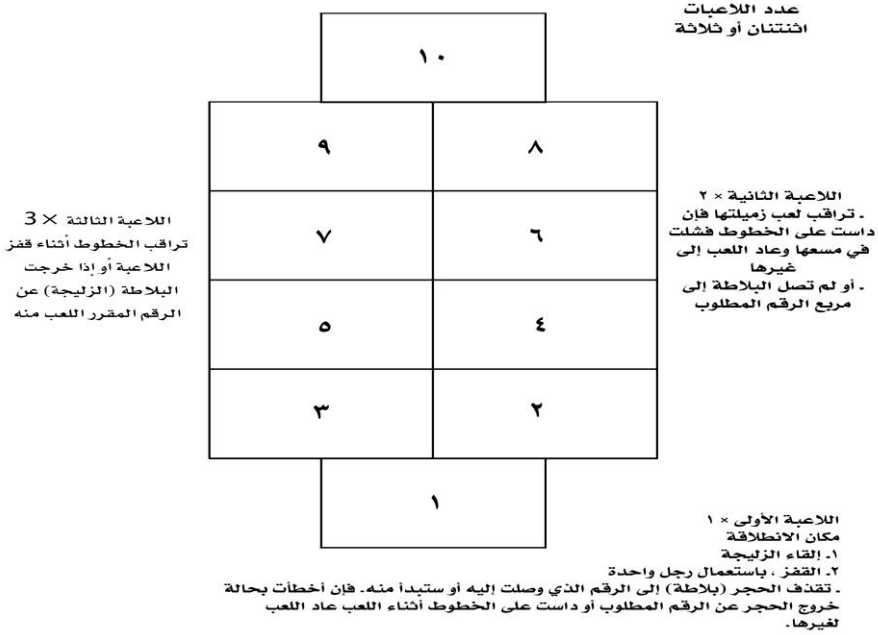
عدد اللاعبات
اثنتنان أو ثلاثة

١٠

٩ ٨

اللاعبة الثالثة × 3
تراقب الخطوط أثناء قفز اللاعبة أو إذا خرجت البلاطة (الزليجة) عن الرقم المقرر اللعب منه

٧ ٦

اللاعبة الثانية × ٢
. تراقب لعب زميلتها فإن داست على الخطوط فشلت في مسعها وعاد اللعب إلى غيرها
. أو لم تصل البلاطة إلى مربع الرقم المطلوب

٥ ٤

٣ ٢

١

اللاعبة الأولى × ١
مكان الانطلاقة
١. إلقاء الزليجة
٢. القفز ، باستعمال رجل واحدة
. تقذف الحجر (بلاطة) إلى الرقم الذي وصلت إليه أو ستبدأ منه. فإن أخطأت بحالة خروج الحجر عن الرقم المطلوب أو داست على الخطوط أثناء اللعب عاد اللعب لغيرها.